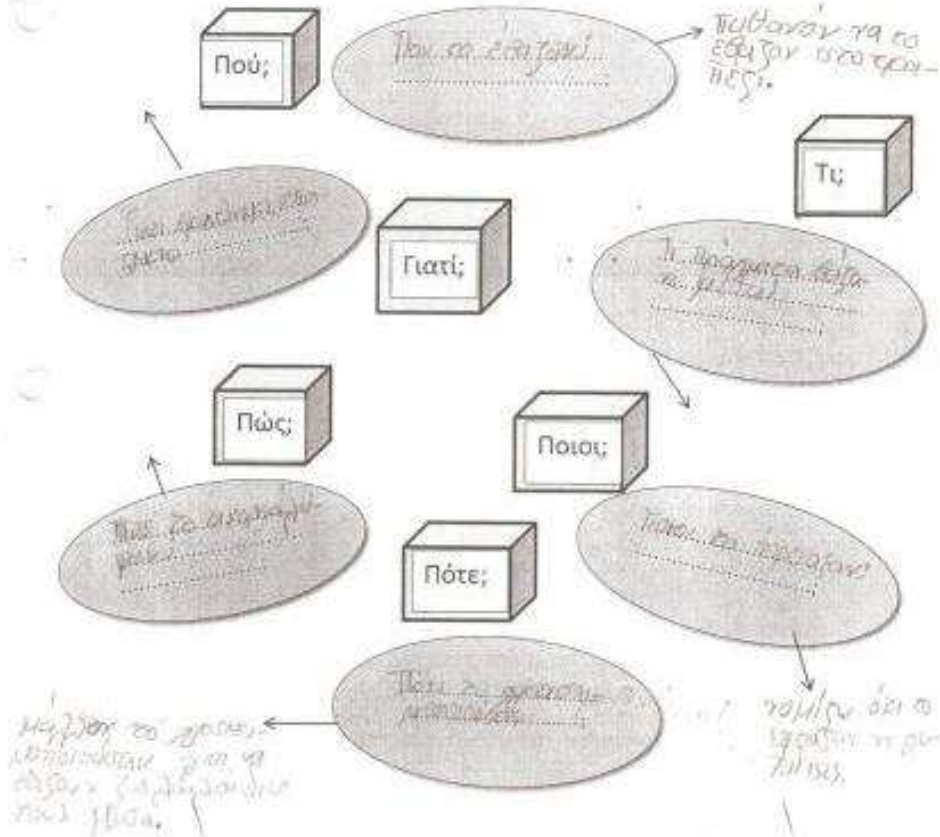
Πού;

Πού το έπαιζαν;

Πιθανόν να το έπαιζαν στα τραπέζια.

Τι;

Γιατί;

Γιατί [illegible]

Τι πράγματα έπαιζαν τα μικρά;

Πώς;

Ποιοι;

Πώς το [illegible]

Ποιοι το έπαιζαν;

Πότε;

Πότε το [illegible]

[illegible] το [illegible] για να έπαιζαν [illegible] πολύ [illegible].

νομίζω ότι το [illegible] τα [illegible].